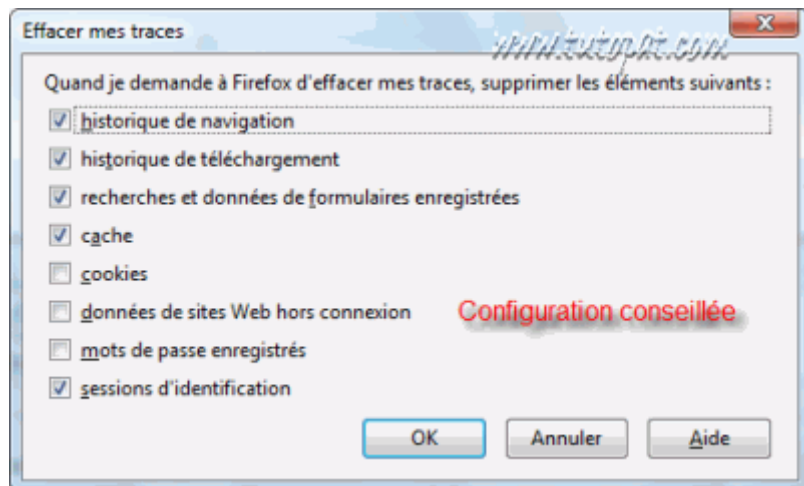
Effacer mes traces

www.tutopc.com

Quand je demande à Firefox d'effacer mes traces, supprimer les éléments suivants :

historique de navigation

historique de téléchargement

recherches et données de formulaires enregistrées

cache

cookies

données de sites Web hors connexion

Configuration conseillée

mots de passe enregistrés

sessions d'identification

OK

Annuler

Aide